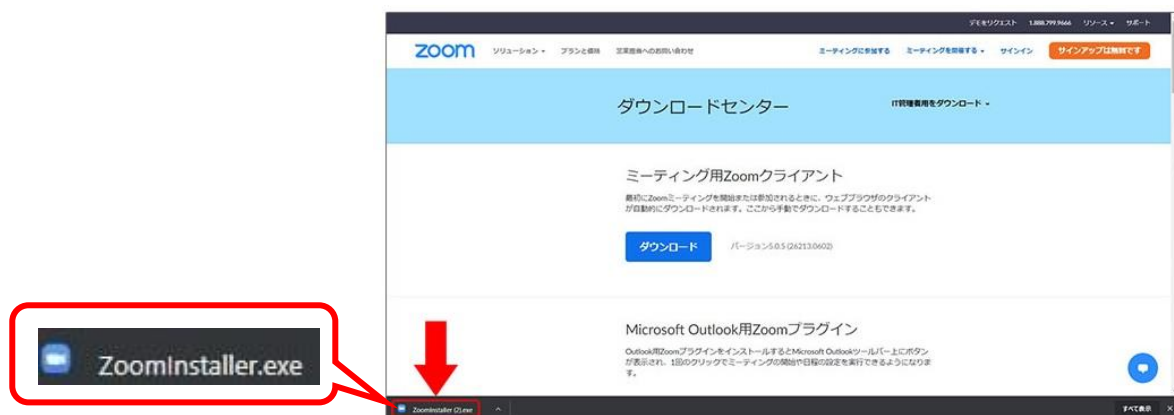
デモをリクエスト 1.888.799.9666 リソース サポート

zoom ソリューション プランと価格 営業担当へのお問い合わせ ミーティングに参加する ミーティングを開催する サインイン サインアップは無料です

ダウンロードセンター

IT管理者用をダウンロード

ミーティング用Zoomクライアント

最初にZoomミーティングを開始または参加されるときに、ウェブブラウザのクライアントが自動的にダウンロードされます。ここから手動でダウンロードすることもできます。

ダウンロード

バージョン5.0.5 (26213.0602)

Microsoft Outlook用Zoomプラグイン

Outlook用Zoomプラグインをインストールするとmicrosoft Outlookツールバー上にボタンが表示され、1回のクリックでミーティングの開始や日程の設定を実行できるようになります。

ZoomInstaller (2).exe

すべて表示

ZoomInstaller.exe